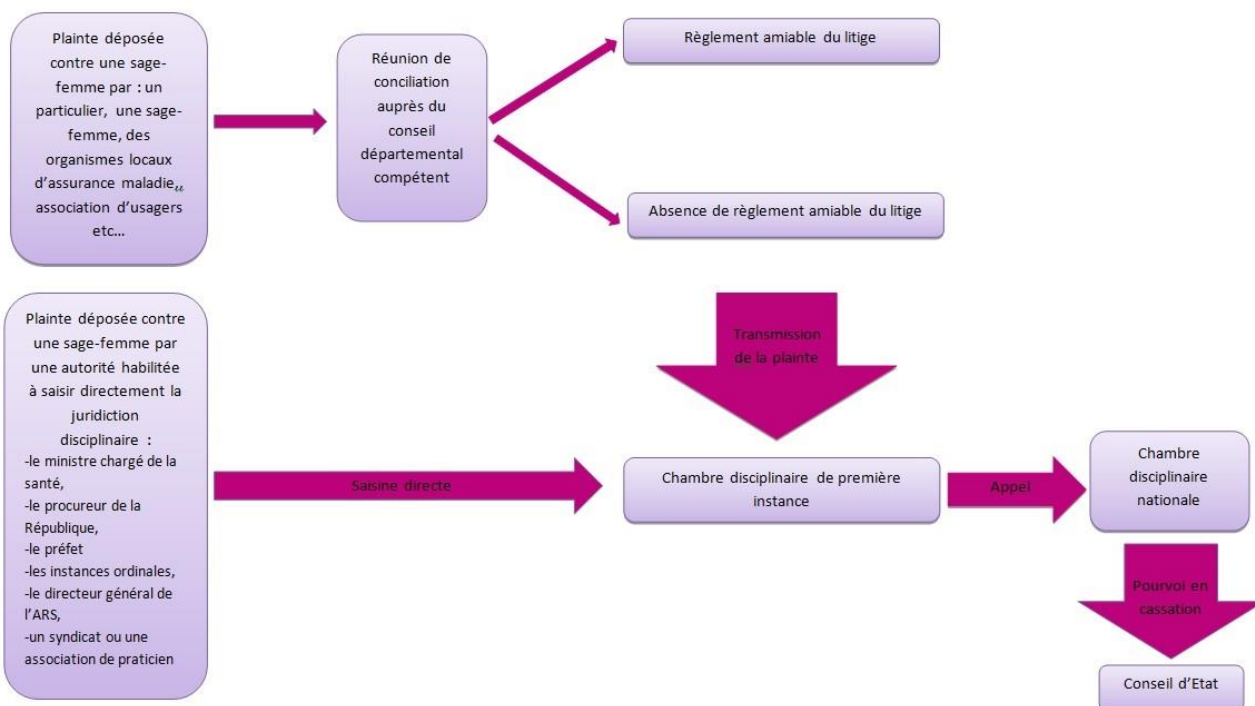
Plainte déposée contre une sage-femme par : un particulier, une sage-femme, des organismes locaux d'assurance maladie,, association d'usagers etc…

Réunion de conciliation auprès du conseil départemental compétent

Règlement amiable du litige

Absence de règlement amiable du litige

Plainte déposée contre une sage-femme par une autorité habilitée à saisir directement la juridiction disciplinaire :
-le ministre chargé de la santé,
-le procureur de la République,
-le préfet
-les instances ordinales,
-le directeur général de l'ARS,
-un syndicat ou une association de praticien

Transmission de la plainte

Saisine directe

Chambre disciplinaire de première instance

Appel

Chambre disciplinaire nationale

Pourvoi en cassation

Conseil d'Etat